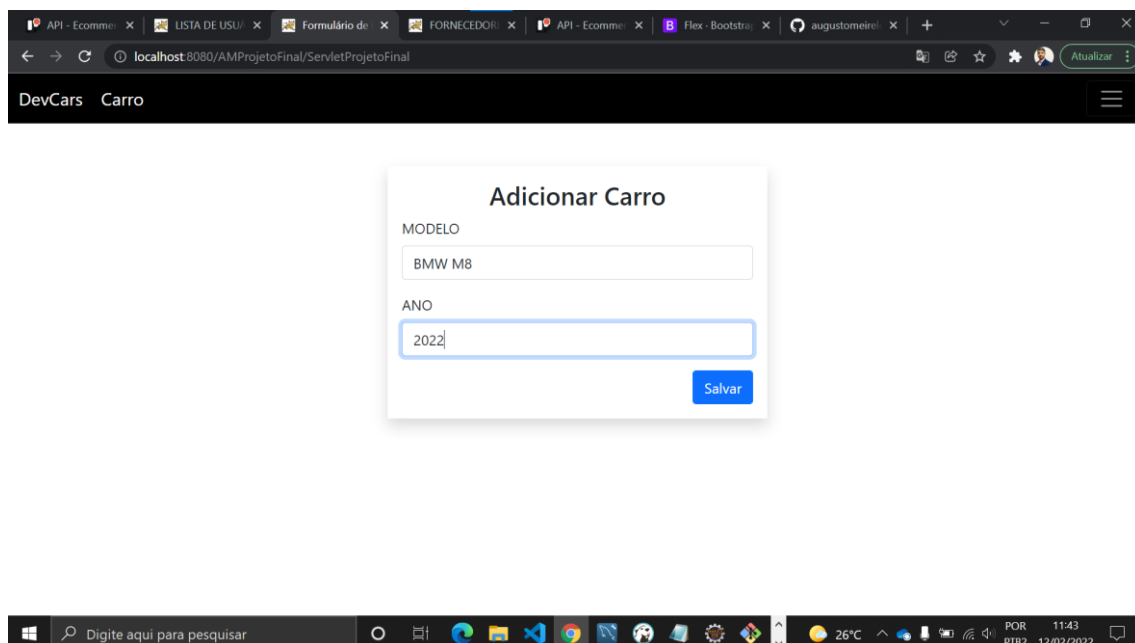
API - Ecommer × LISTA DE USUÁ × Formulário de × FORNECEDORE × API - Ecommer × Flex · Bootstra × augustomeirel × +

localhost:8080/AMProjetoFinal/ServletProjetoFinal

Atualizar

DevCars Carro

Adicionar Carro

MODELO

BMW M8

ANO

2022

Salvar

Digite aqui para pesquisar

26°C POR PTB2 11:43 12/02/2022